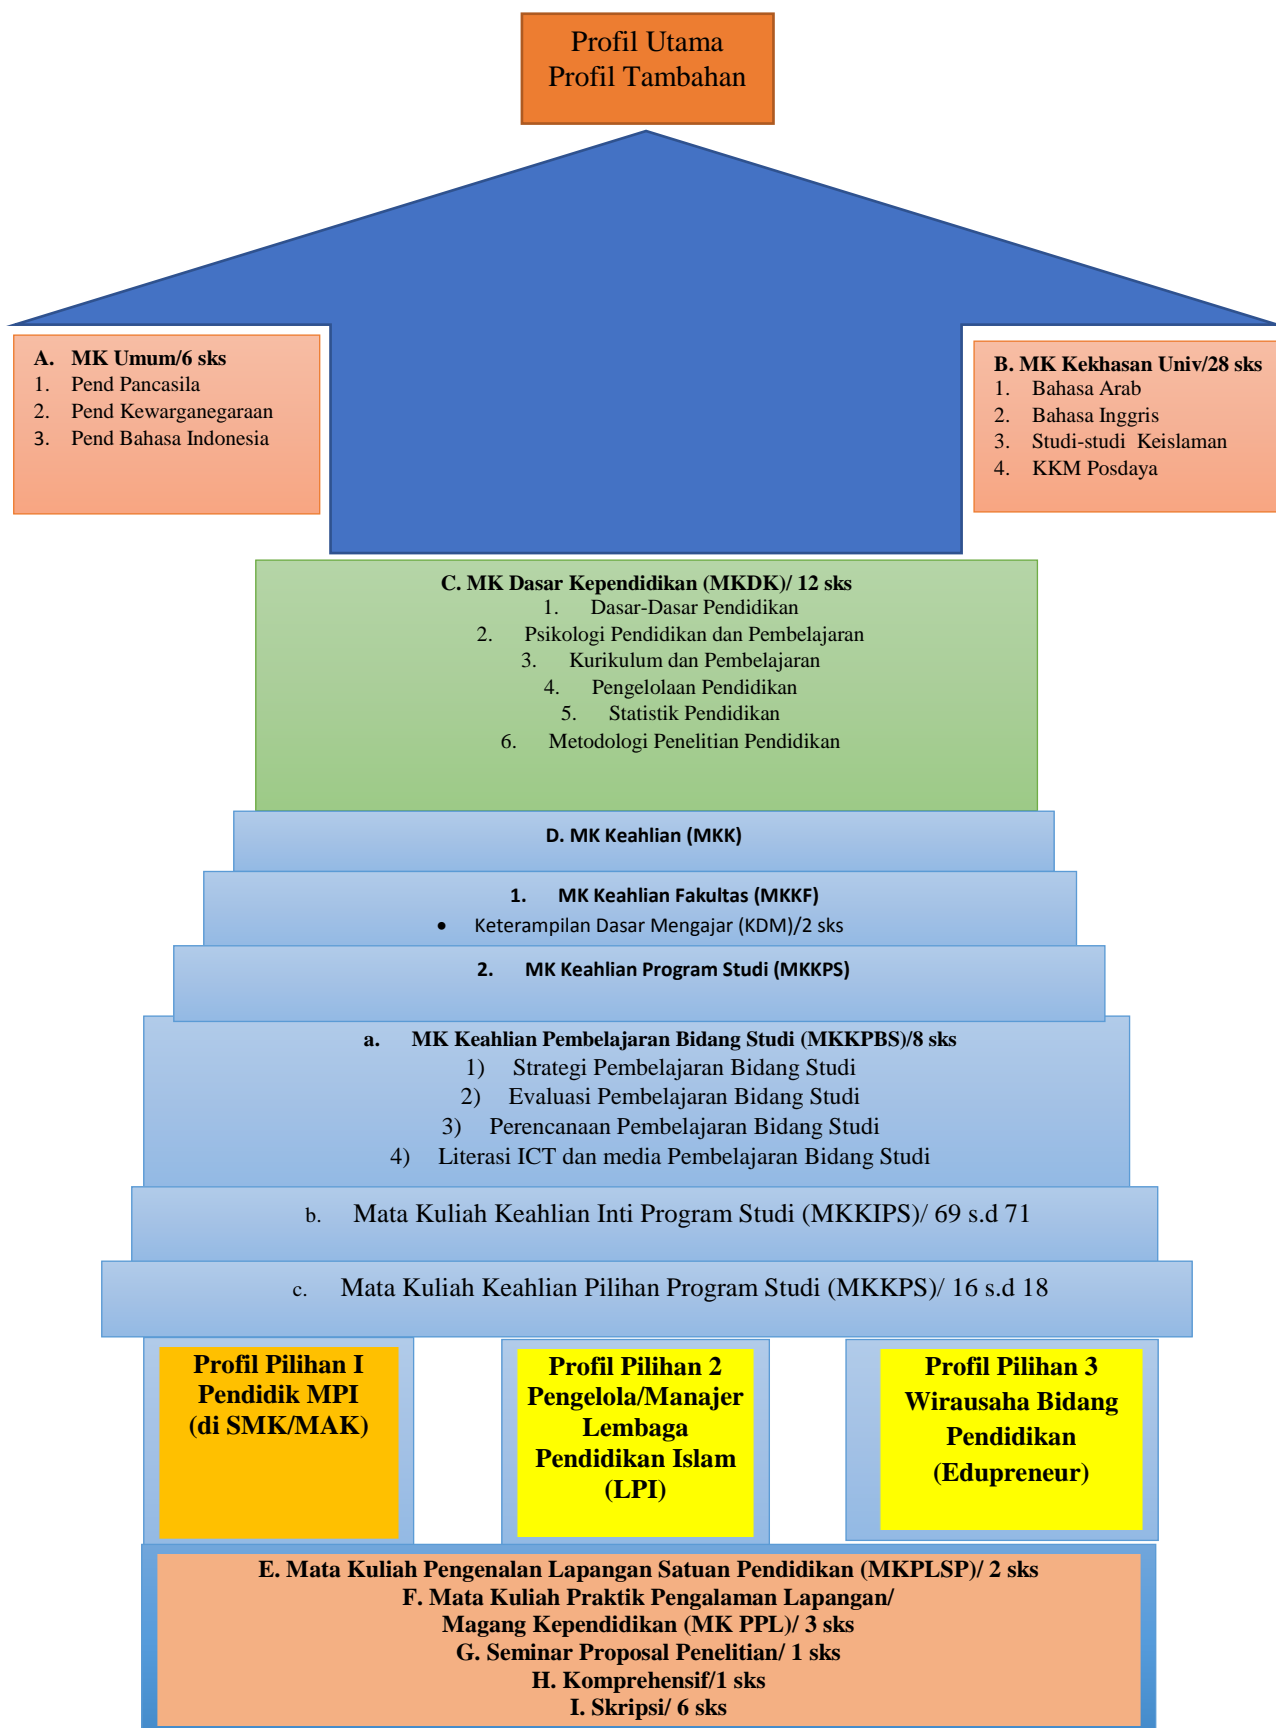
Profil Utama
Profil Tambahan

A. MK Umum/6 sks
1. Pend Pancasila
2. Pend Kewarganegaraan
3. Pend Bahasa Indonesia

B. MK Kekhasan Univ/28 sks
1. Bahasa Arab
2. Bahasa Inggris
3. Studi-studi Keislaman
4. KKM Posdaya

C. MK Dasar Kependidikan (MKDK)/ 12 sks
1. Dasar-Dasar Pendidikan
2. Psikologi Pendidikan dan Pembelajaran
3. Kurikulum dan Pembelajaran
4. Pengelolaan Pendidikan
5. Statistik Pendidikan
6. Metodologi Penelitian Pendidikan

D. MK Keahlian (MKK)

1. MK Keahlian Fakultas (MKKF)
• Keterampilan Dasar Mengajar (KDM)/2 sks

2. MK Keahlian Program Studi (MKKPS)

a. MK Keahlian Pembelajaran Bidang Studi (MKKPBS)/8 sks
1) Strategi Pembelajaran Bidang Studi
2) Evaluasi Pembelajaran Bidang Studi
3) Perencanaan Pembelajaran Bidang Studi
4) Literasi ICT dan media Pembelajaran Bidang Studi

b. Mata Kuliah Keahlian Inti Program Studi (MKKIPS)/ 69 s.d 71

c. Mata Kuliah Keahlian Pilihan Program Studi (MKKPS)/ 16 s.d 18

Profil Pilihan I
Pendidik MPI
(di SMK/MAK)

Profil Pilihan 2
Pengelola/Manajer Lembaga Pendidikan Islam (LPI)

Profil Pilihan 3
Wirausaha Bidang Pendidikan (Edupreneur)

E. Mata Kuliah Pengenalan Lapangan Satuan Pendidikan (MKPLSP)/ 2 sks
F. Mata Kuliah Praktik Pengalaman Lapangan/
Magang Kependidikan (MK PPL)/ 3 sks
G. Seminar Proposal Penelitian/ 1 sks
H. Komprehensif/1 sks
I. Skripsi/ 6 sks